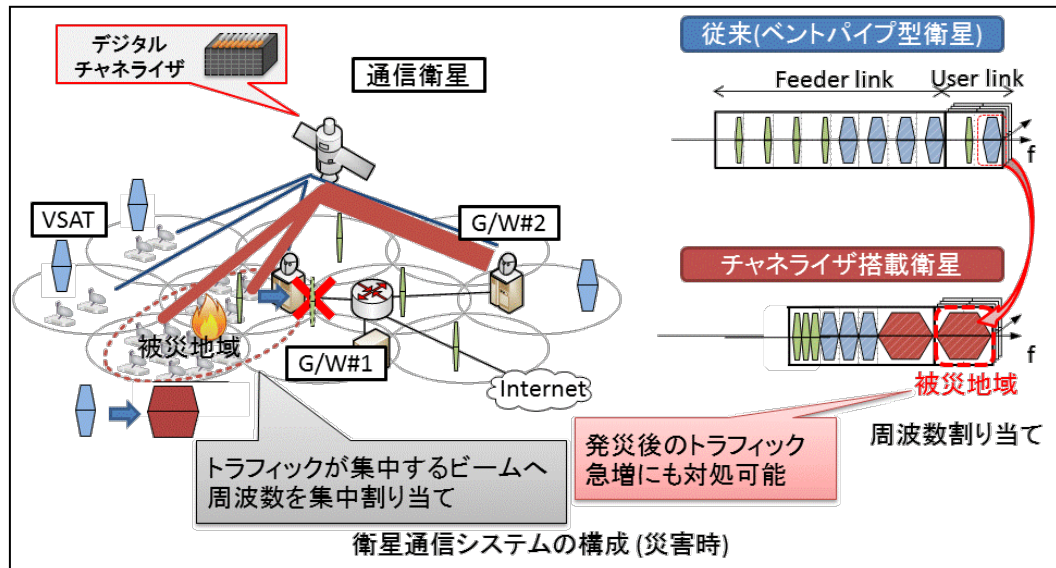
デジタル
チャネライザ

通信衛星

従来(ベントパイプ型衛星)

Feeder link

User link

f

VSAT

G/W#2

チャネライザ搭載衛星

f

被災地域

G/W#1

Internet

被災地域

発災後のトラフィック
急増にも対処可能

周波数割り当て

トラフィックが集中するビームへ
周波数を集中割り当て

衛星通信システムの構成 (災害時)